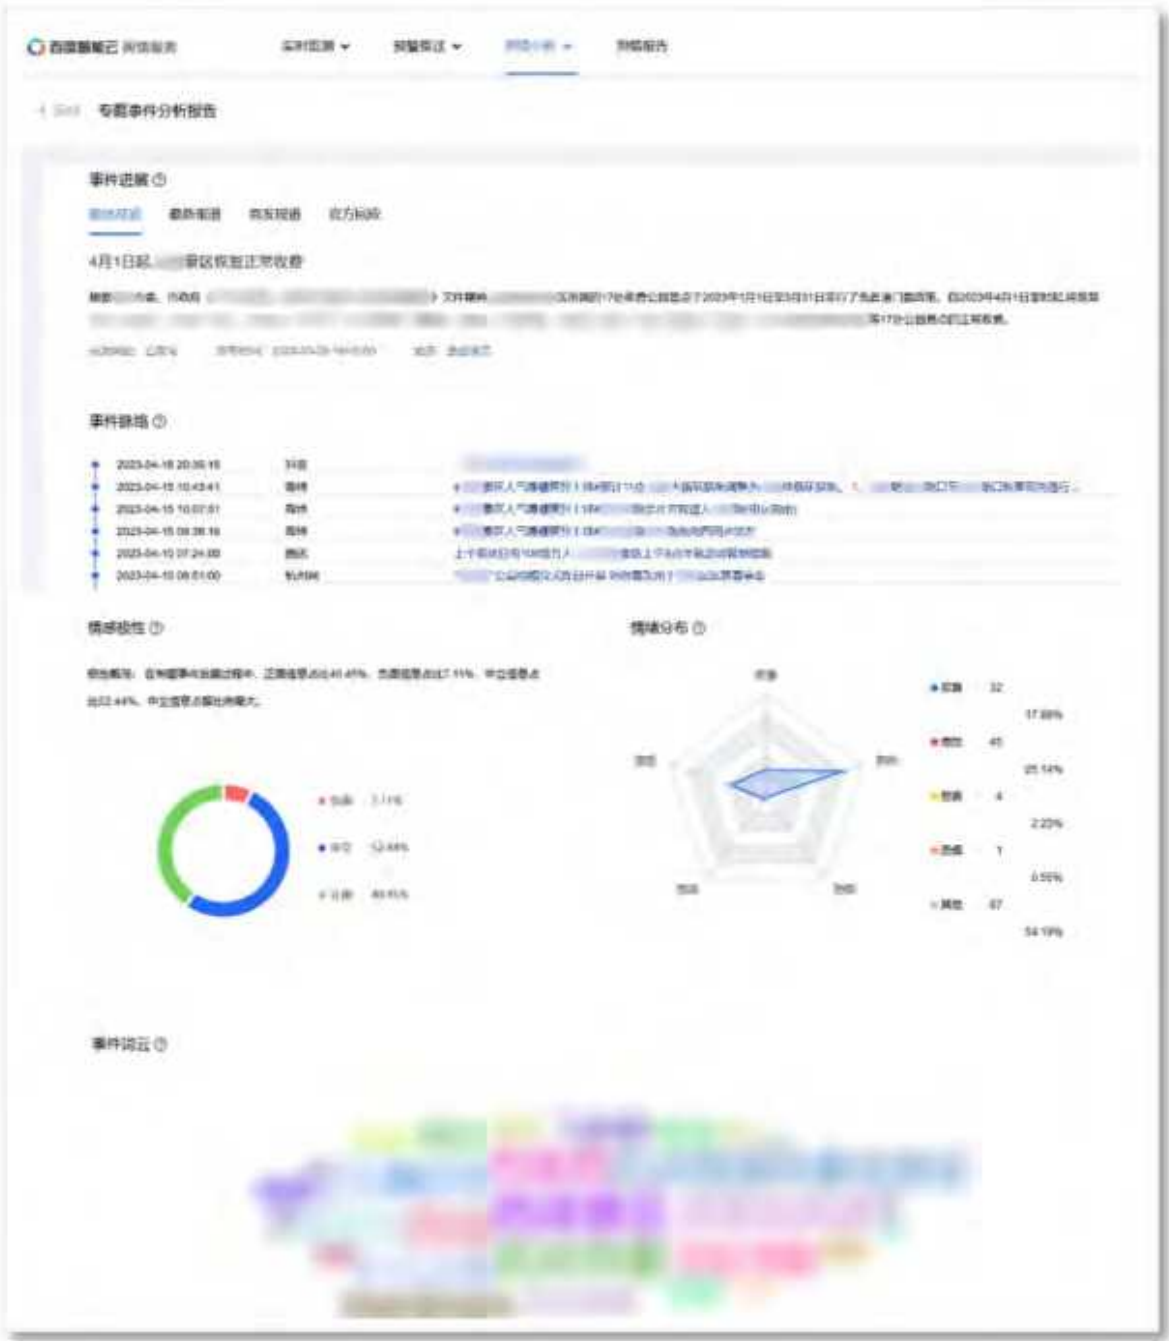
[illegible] 舆情服务 实时监测 预警推送 舆情分析 舆情报告

专题事件分析报告

事件进展

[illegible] 最新报道 首发报道 官方回应

4月1日起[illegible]景区恢复正常收费

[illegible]

事件脉络

| | | |
|---|---|---|
| 2023-04-18 20:36:18 | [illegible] | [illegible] |
| 2023-04-15 10:43:41 | 微博 | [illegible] |
| 2023-04-15 10:07:01 | 微博 | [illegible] |
| 2023-04-15 08:38:16 | 微博 | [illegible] |
| 2023-04-10 07:24:00 | 新闻 | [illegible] |
| 2023-04-10 06:51:00 | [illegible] | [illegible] |

情感极性

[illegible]

负面 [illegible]
中立 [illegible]
正面 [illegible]

情绪分布

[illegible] 32 17.88%
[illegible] 45 25.14%
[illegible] 4 2.23%
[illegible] 1 0.55%
其他 97 54.19%

事件词云